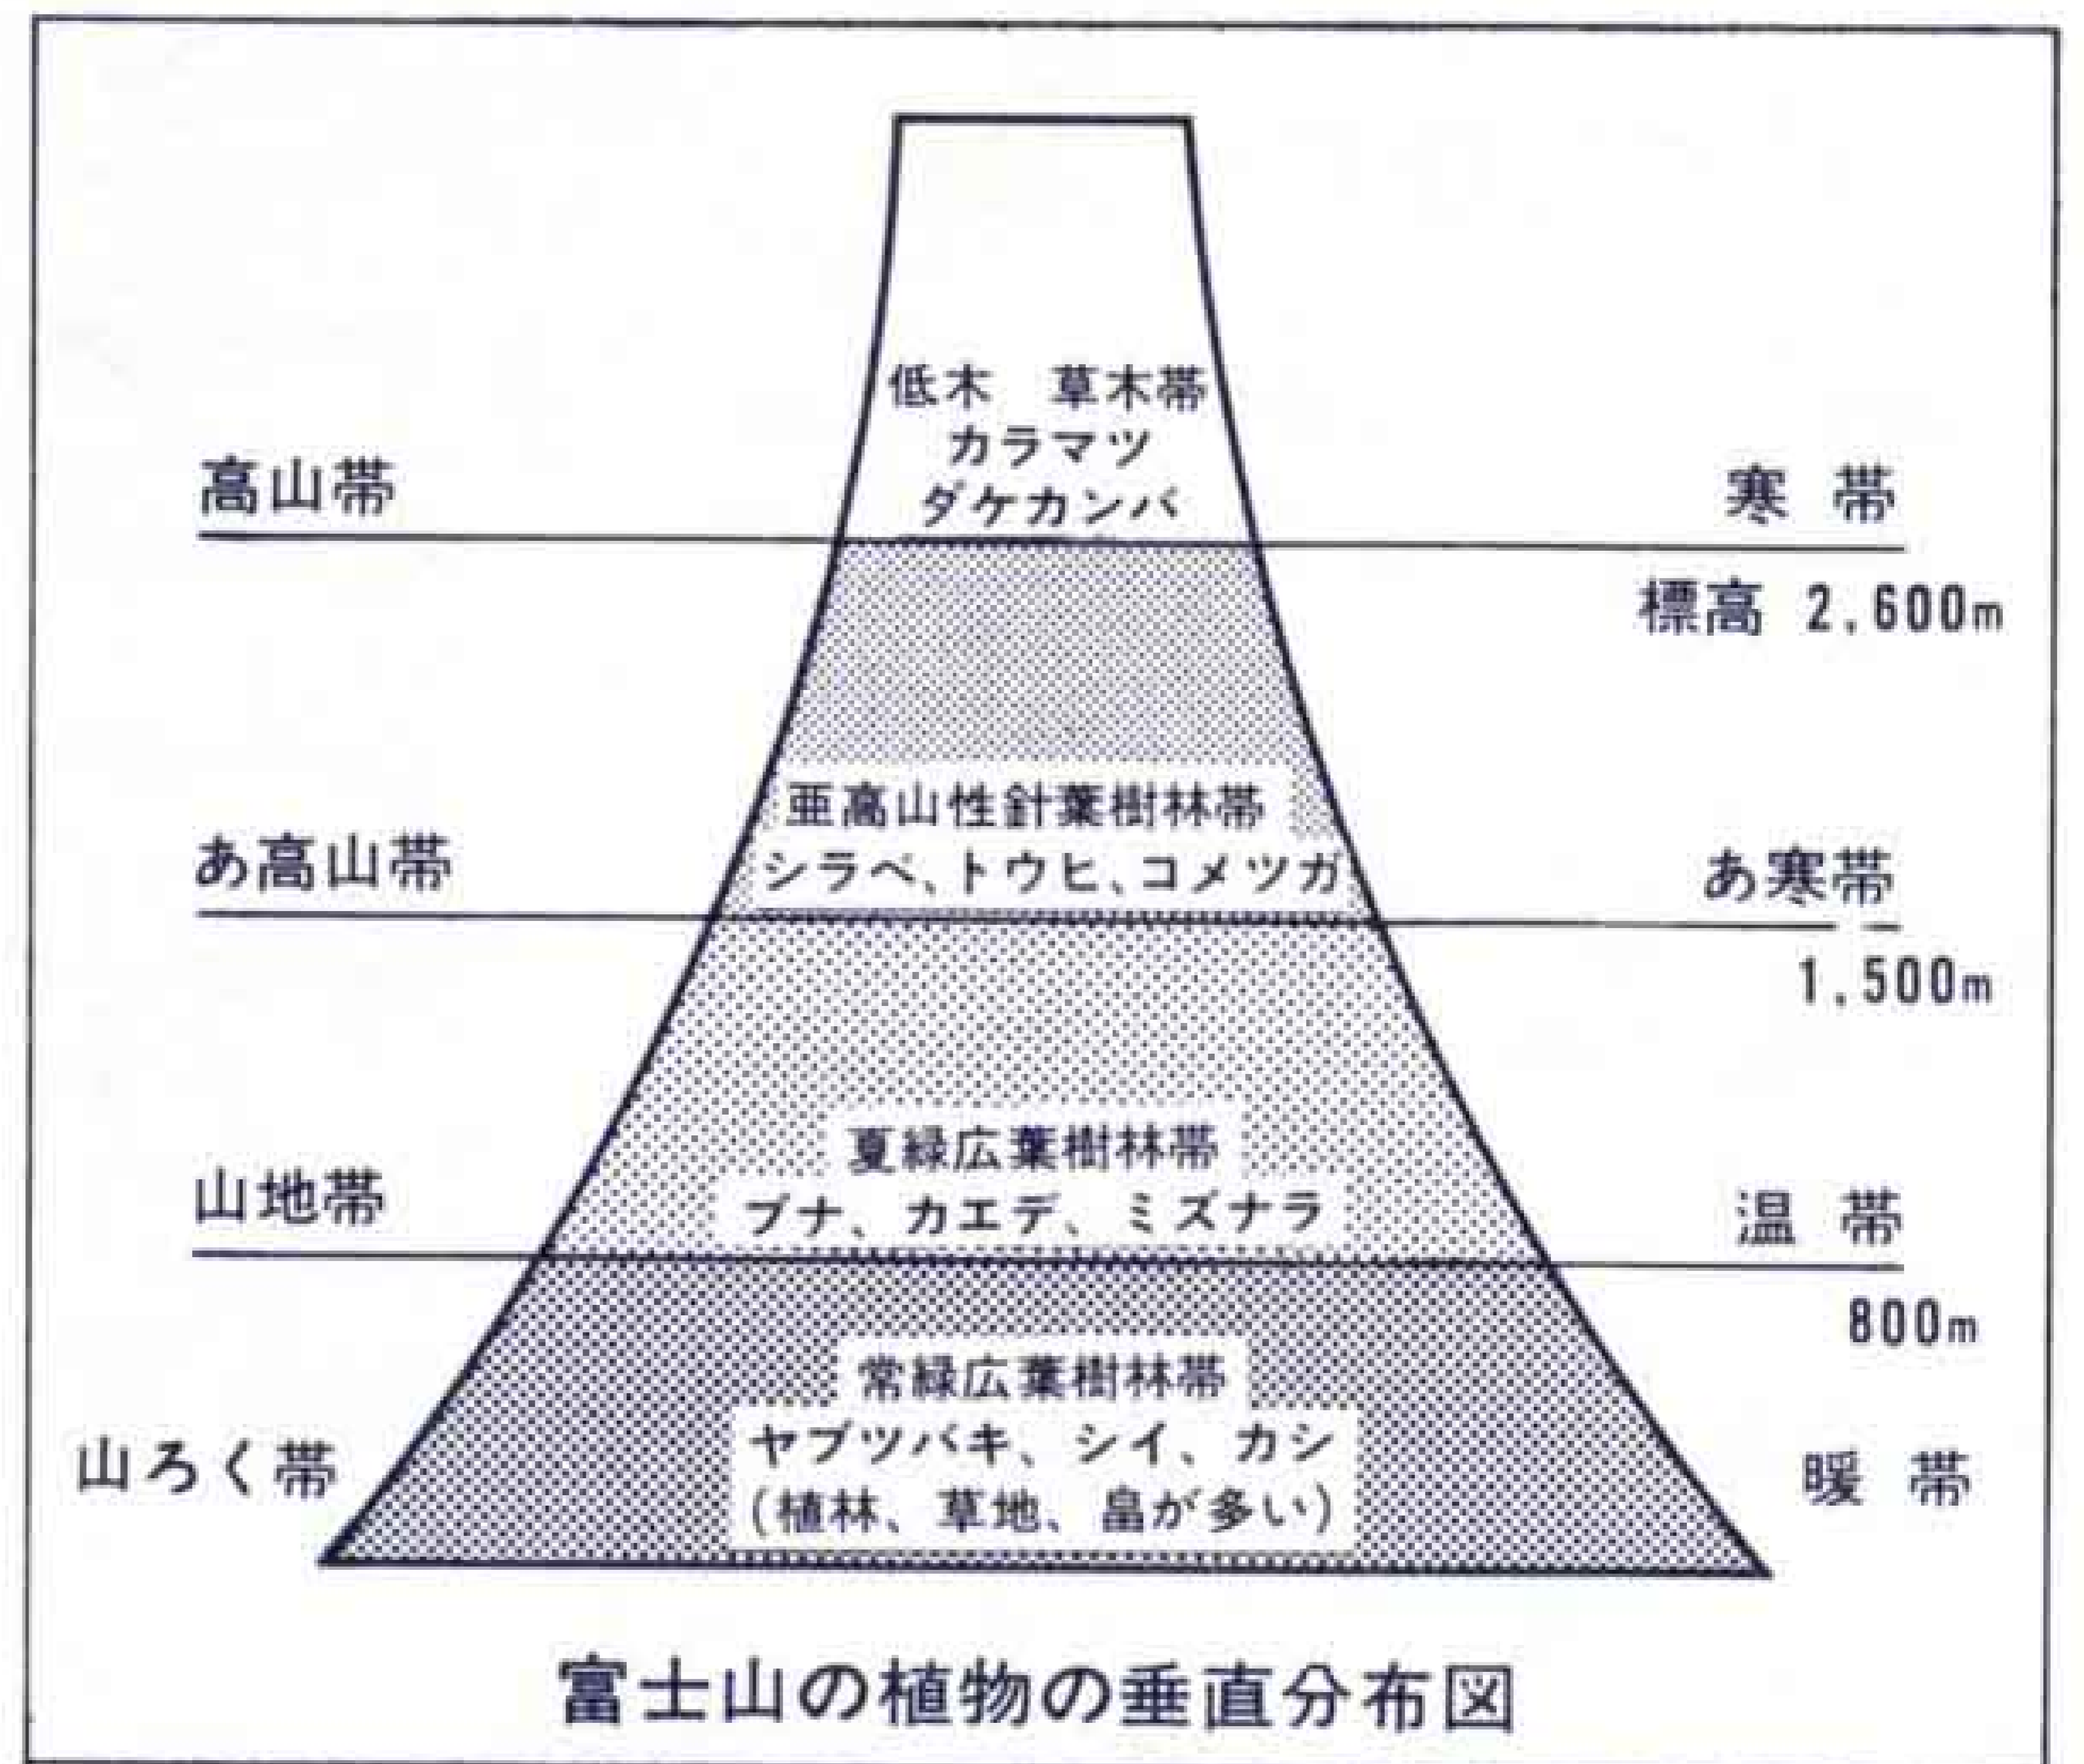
低木　草木帯
カラマツ
ダケカンバ

高山帯

寒 帯

標高 2,600m

亜高山性針葉樹林帯
シラベ、トウヒ、コメツガ

あ高山帯

あ寒帯

1,500m

夏緑広葉樹林帯
ブナ、カエデ、ミズナラ

山地帯

温 帯

800m

常緑広葉樹林帯
ヤブツバキ、シイ、カシ
（植林、草地、畠が多い）

山ろく帯

暖 帯

富士山の植物の垂直分布図